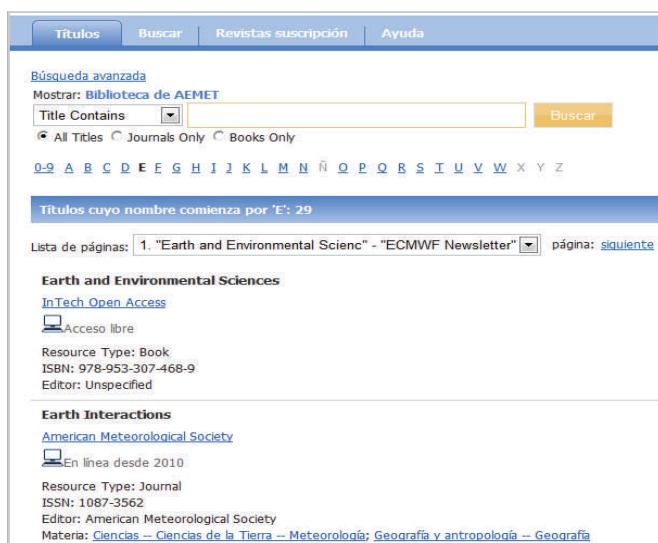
Títulos Buscar Revistas suscripción Ayuda

Búsqueda avanzada
Mostrar: Biblioteca de AEMET
Title Contains
Buscar
All Titles Journals Only Books Only

0-9 A B C D E F G H I J K L M N Ñ O P Q R S T U V W X Y Z

Títulos cuyo nombre comienza por 'E': 29

Lista de páginas: 1. "Earth and Environmental Scienc" - "ECMWF Newsletter" página: siguiente

Earth and Environmental Sciences
InTech Open Access
Acceso libre
Resource Type: Book
ISBN: 978-953-307-468-9
Editor: Unspecified

Earth Interactions
American Meteorological Society
En línea desde 2010
Resource Type: Journal
ISSN: 1087-3562
Editor: American Meteorological Society
Materia: Ciencias -- Ciencias de la Tierra -- Meteorología; Geografía y antropología -- Geografía